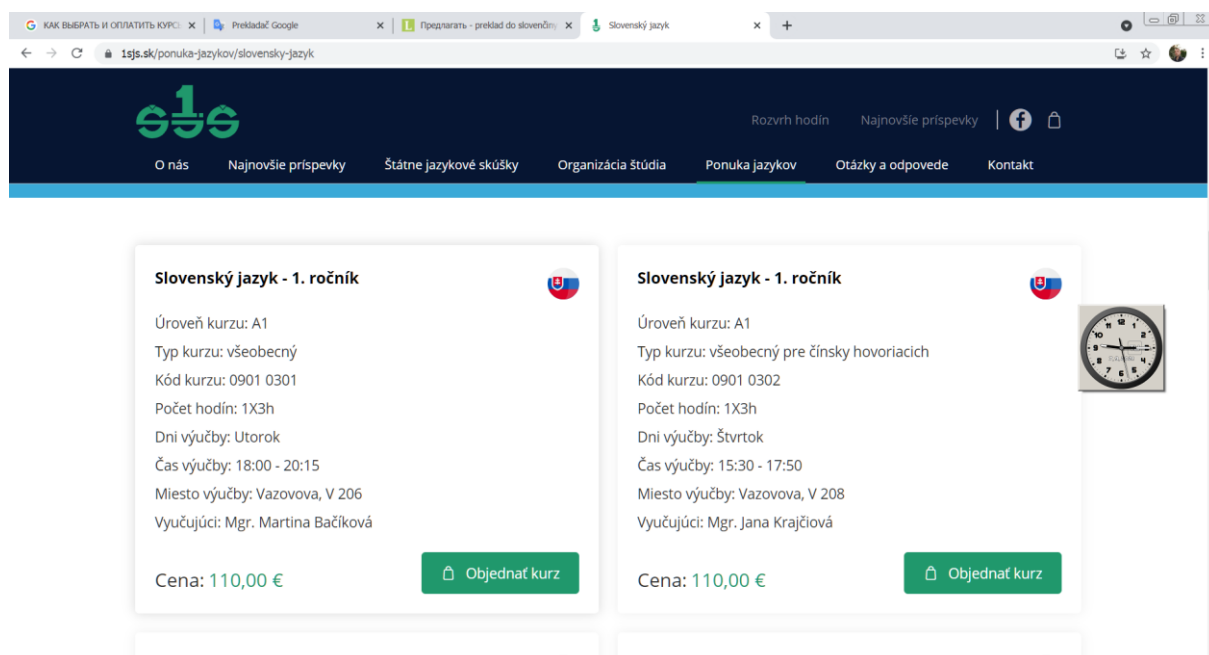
КАК ВЫБРАТЬ И ОПЛАТИТЬ КУРС | Prekladač Google | Предлагать - preklad do slovenčiny | Slovenský jazyk

1sjs.sk/ponuka-jazykov/slovensky-jazyk

Rozvrh hodín Najnovšie príspevky

O nás Najnovšie príspevky Štátne jazykové skúšky Organizácia štúdia Ponuka jazykov Otázky a odpovede Kontakt

Slovenský jazyk - 1. ročník

Úroveň kurzu: A1
Typ kurzu: všeobecný
Kód kurzu: 0901 0301
Počet hodín: 1X3h
Dni výučby: Utorok
Čas výučby: 18:00 - 20:15
Miesto výučby: Vazovova, V 206
Vyučujúci: Mgr. Martina Bačíková

Cena: 110,00 €

Objednať kurz

Slovenský jazyk - 1. ročník

Úroveň kurzu: A1
Typ kurzu: všeobecný pre čínsky hovoriacich
Kód kurzu: 0901 0302
Počet hodín: 1X3h
Dni výučby: Štvrtok
Čas výučby: 15:30 - 17:50
Miesto výučby: Vazovova, V 208
Vyučujúci: Mgr. Jana Krajčiová

Cena: 110,00 €

Objednať kurz